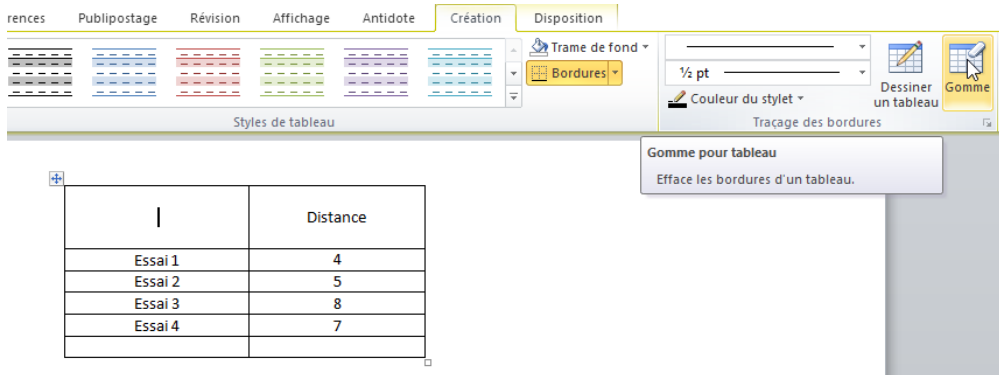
rences Publipostage Révision Affichage Antidote Création Disposition

Trame de fond
Bordures

½ pt

Couleur du stylet

Dessiner un tableau

Gomme

Styles de tableau

Traçage des bordures

Gomme pour tableau

Efface les bordures d'un tableau.

| | Distance |
|---|---|
| Essai 1 | 4 |
| Essai 2 | 5 |
| Essai 3 | 8 |
| Essai 4 | 7 |
| | |